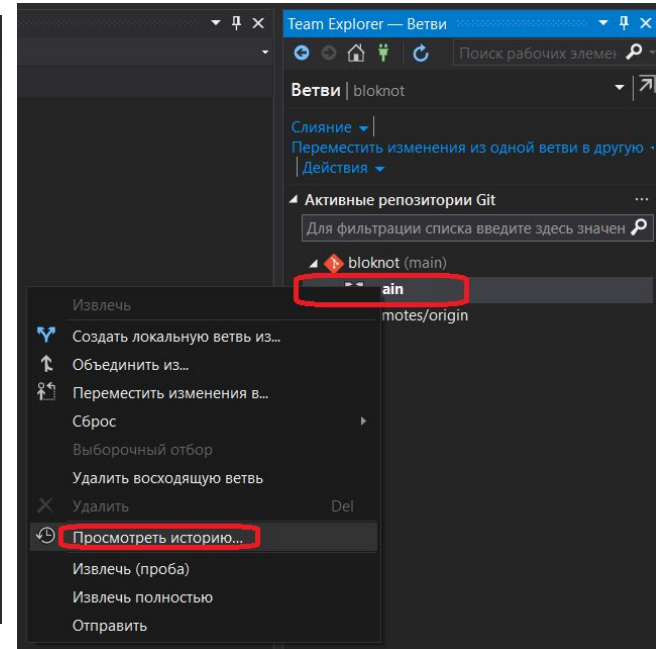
Team Explorer — Ветви

Поиск рабочих элемен

Ветви | bloknot

Слияние

Переместить изменения из одной ветви в другую

Действия

Активные репозитории Git

Для фильтрации списка введите здесь значен

bloknot (main)

ain

motes/origin

Извлечь

Создать локальную ветвь из...

Объединить из...

Переместить изменения в...

Сброс

Выборочный отбор

Удалить восходящую ветвь

Удалить Del

Просмотреть историю...

Извлечь (проба)

Извлечь полностью

Отправить